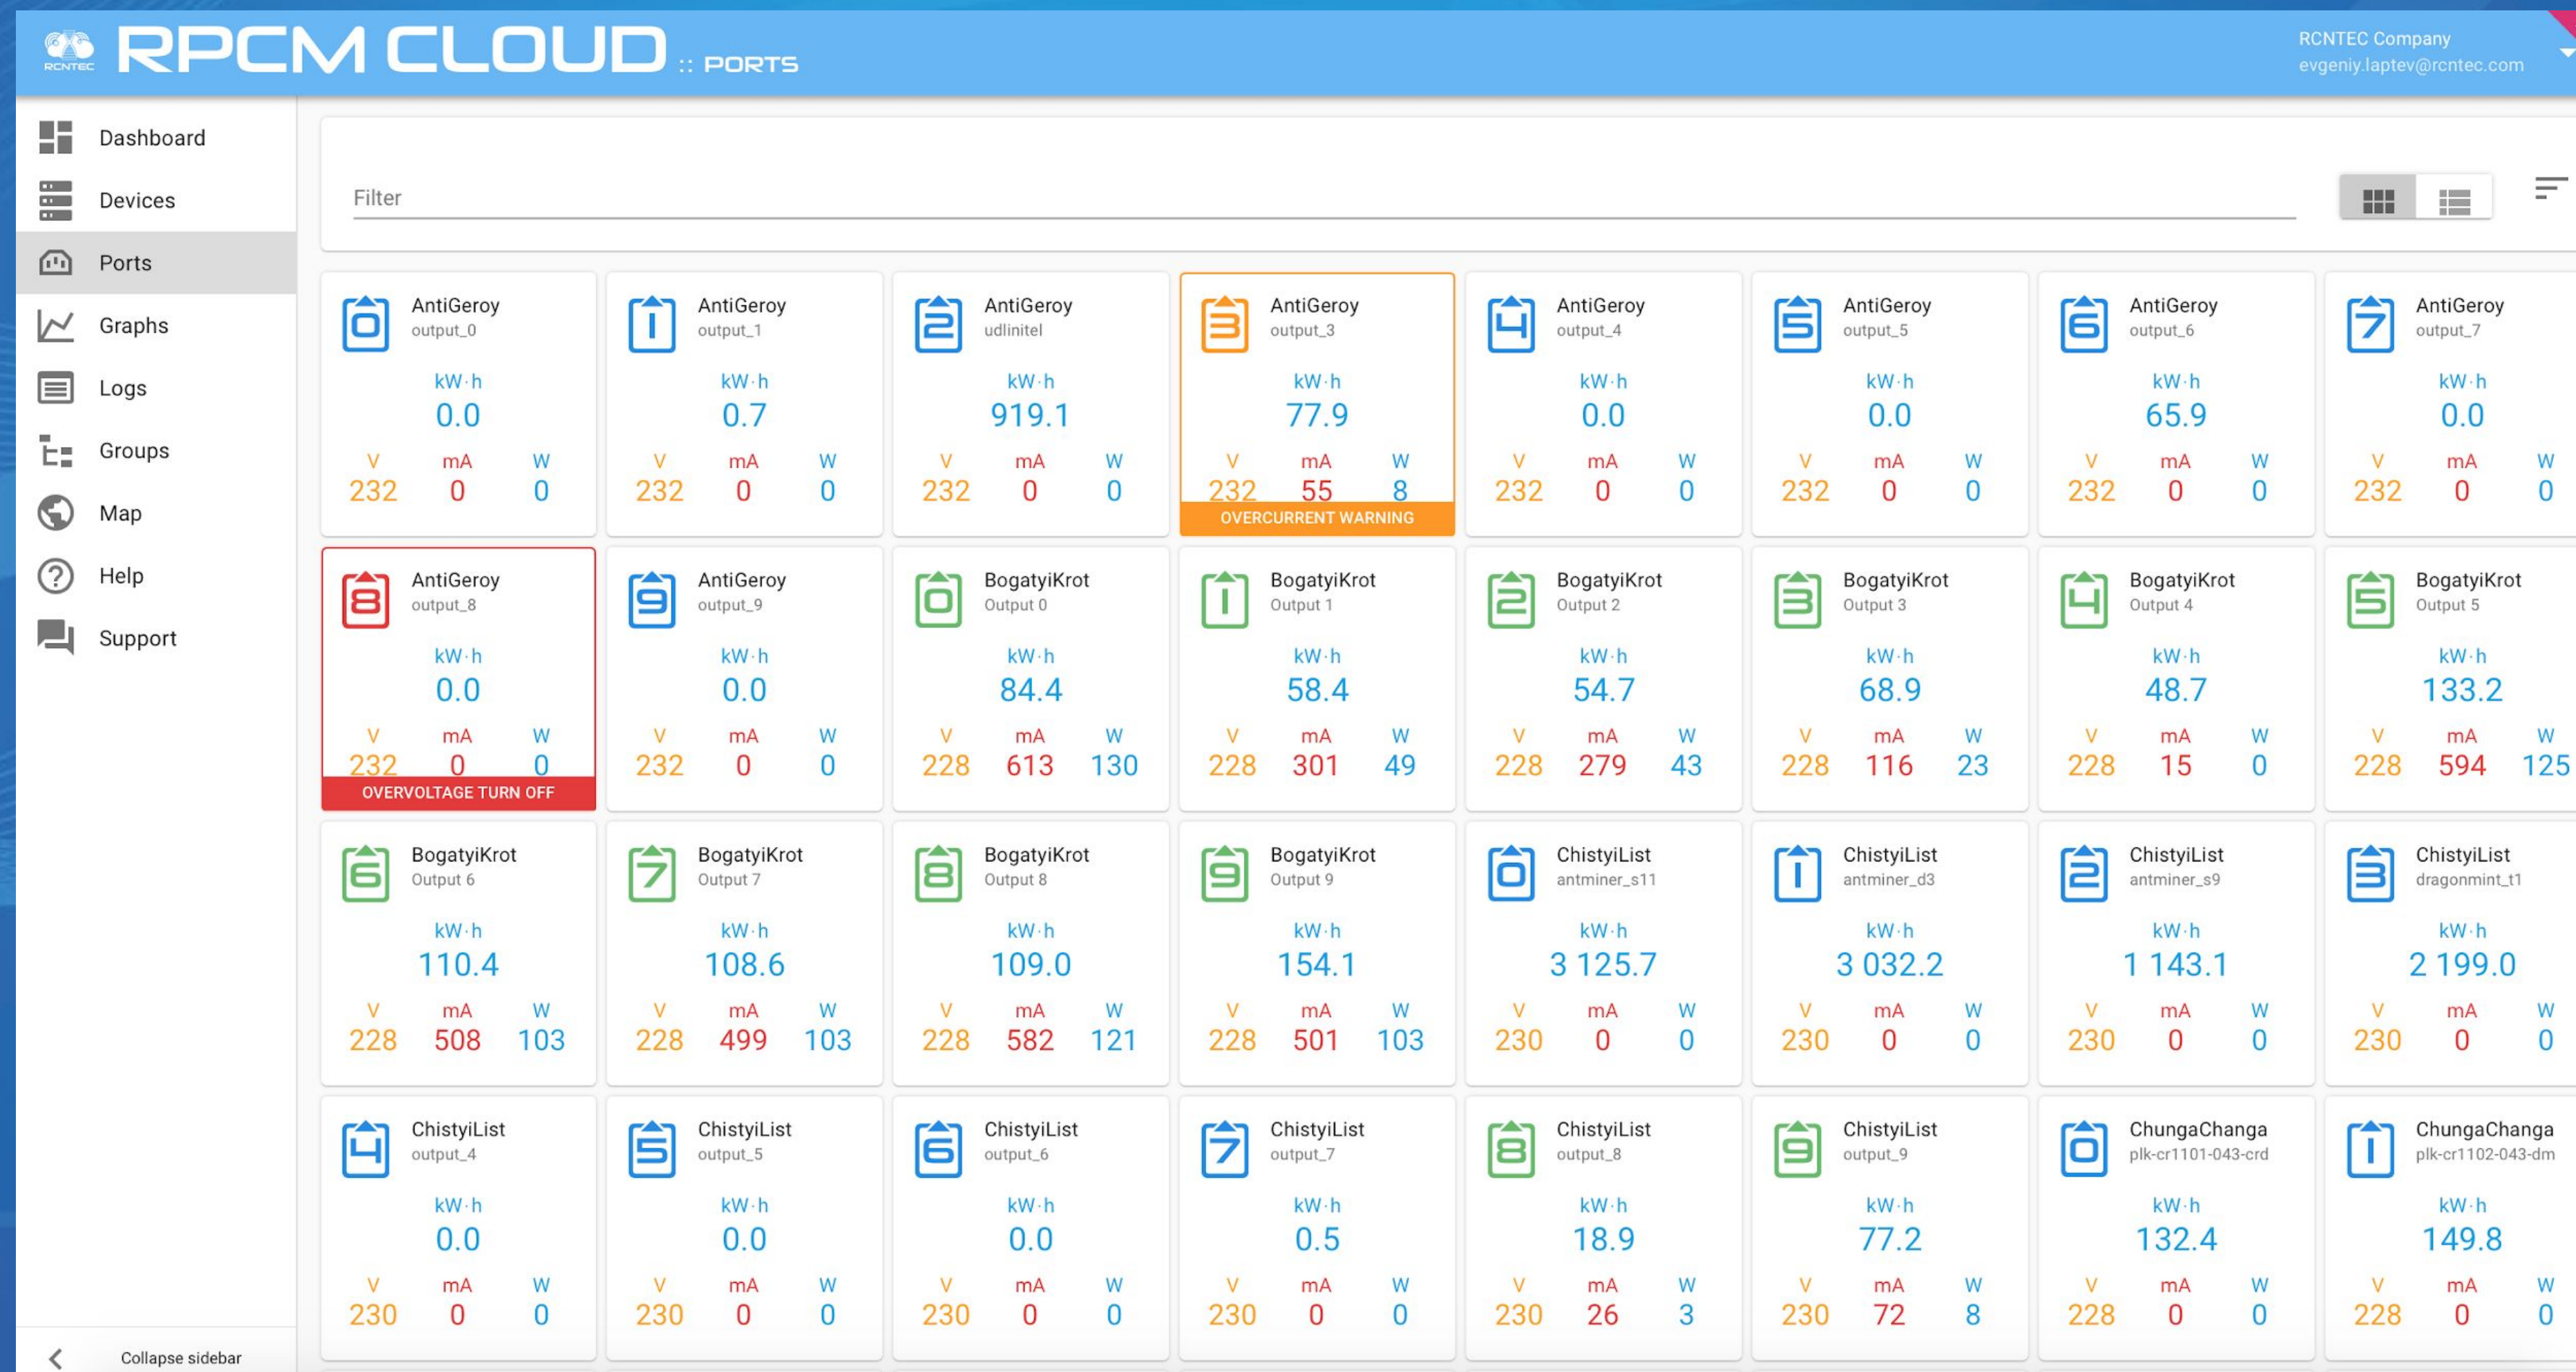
RCNTEC RPCM CLOUD :: PORTS

RCNTEC Company
evgeniy.laptev@rcntec.com

Dashboard
Devices
Ports
Graphs
Logs
Groups
Map
Help
Support

Collapse sidebar

Filter

AntiGeroy
output_0
kW·h
0.0
V 232 mA 0 W 0

AntiGeroy
output_1
kW·h
0.7
V 232 mA 0 W 0

AntiGeroy
udlinitel
kW·h
919.1
V 232 mA 0 W 0

AntiGeroy
output_3
kW·h
77.9
V 232 mA 55 W 8
OVERCURRENT WARNING

AntiGeroy
output_4
kW·h
0.0
V 232 mA 0 W 0

AntiGeroy
output_5
kW·h
0.0
V 232 mA 0 W 0

AntiGeroy
output_6
kW·h
65.9
V 232 mA 0 W 0

AntiGeroy
output_7
kW·h
0.0
V 232 mA 0 W 0

AntiGeroy
output_8
kW·h
0.0
V 232 mA 0 W 0
OVERVOLTAGE TURN OFF

AntiGeroy
output_9
kW·h
0.0
V 232 mA 0 W 0

BogatyiKrot
Output 0
kW·h
84.4
V 228 mA 613 W 130

BogatyiKrot
Output 1
kW·h
58.4
V 228 mA 301 W 49

BogatyiKrot
Output 2
kW·h
54.7
V 228 mA 279 W 43

BogatyiKrot
Output 3
kW·h
68.9
V 228 mA 116 W 23

BogatyiKrot
Output 4
kW·h
48.7
V 228 mA 15 W 0

BogatyiKrot
Output 5
kW·h
133.2
V 228 mA 594 W 125

BogatyiKrot
Output 6
kW·h
110.4
V 228 mA 508 W 103

BogatyiKrot
Output 7
kW·h
108.6
V 228 mA 499 W 103

BogatyiKrot
Output 8
kW·h
109.0
V 228 mA 582 W 121

BogatyiKrot
Output 9
kW·h
154.1
V 228 mA 501 W 103

ChistyiList
antminer_s11
kW·h
3 125.7
V 230 mA 0 W 0

ChistyiList
antminer_d3
kW·h
3 032.2
V 230 mA 0 W 0

ChistyiList
antminer_s9
kW·h
1 143.1
V 230 mA 0 W 0

ChistyiList
dragonmint_t1
kW·h
2 199.0
V 230 mA 0 W 0

ChistyiList
output_4
kW·h
0.0
V 230 mA 0 W 0

ChistyiList
output_5
kW·h
0.0
V 230 mA 0 W 0

ChistyiList
output_6
kW·h
0.0
V 230 mA 0 W 0

ChistyiList
output_7
kW·h
0.5
V 230 mA 0 W 0

ChistyiList
output_8
kW·h
18.9
V 230 mA 26 W 3

ChistyiList
output_9
kW·h
77.2
V 230 mA 72 W 8

ChungaChanga
plk-cr1101-043-crd
kW·h
132.4
V 228 mA 0 W 0

ChungaChanga
plk-cr1102-043-dm
kW·h
149.8
V 228 mA 0 W 0